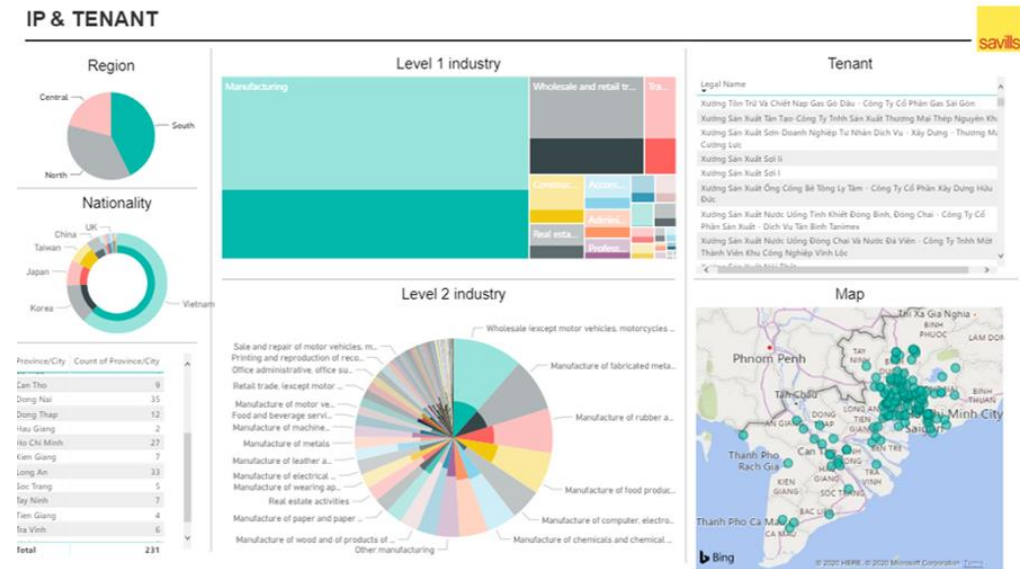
IP & TENANT

savills

Region

Central
South
North

Nationality

China
UK
Taiwan
Japan
Korea
Vietnam

| Province/City | Count of Province/City |
|---|---|
| Can Tho | 9 |
| Dong Nai | 35 |
| Dong Thap | 12 |
| Hau Giang | 2 |
| Ho Chi Minh | 27 |
| Kien Giang | 7 |
| Long An | 33 |
| Soc Trang | 5 |
| Tay Ninh | 7 |
| Tien Giang | 4 |
| Tra Vinh | 6 |
| Total | 231 |

Level 1 industry

Manufacturing
Wholesale and retail tr...
Tra...
Construc...
Accom...
Real esta...
Admini...
Profes...

Level 2 industry

Wholesale (except motor vehicles, motorcycles ...
Manufacture of fabricated meta...
Manufacture of rubber a...
Manufacture of food produc...
Manufacture of computer, electro...
Manufacture of chemicals and chemical ...
Other manufacturing
Manufacture of wood and of products of ...
Manufacture of paper and paper ...
Real estate activities
Manufacture of wearing ap...
Manufacture of electrical ...
Manufacture of leather a...
Manufacture of metals
Manufacture of machine...
Food and beverage servi...
Manufacture of motor ve...
Retail trade, (except motor ...
Office administrative, office su...
Printing and reproduction of reco...
Sale and repair of motor vehicles, m...

Tenant

Legal Name
Xưởng Tồn Trữ Và Chiết Nạp Gas Gò Dầu - Công Ty Cổ Phần Gas Sài Gòn
Xưởng Sản Xuất Tân Tạo Công Ty Trách Nhiệm Hữu Hạn Sản Xuất Thương Mại Thép Nguyên Khi
Xưởng Sản Xuất Sơn Doanh Nghiệp Tư Nhân Dịch Vụ - Xây Dựng - Thương Mại Cường Lực
Xưởng Sản Xuất Sol Ii
Xưởng Sản Xuất Sol I
Xưởng Sản Xuất Ống Cống Bê Tông Ly Tâm - Công Ty Cổ Phần Xây Dựng Hữu Đức
Xưởng Sản Xuất Nước Uống Tinh Khiết Đông Bình, Đóng Chai - Công Ty Cổ Phần Sản Xuất - Dịch Vụ Tân Bình Tanimex
Xưởng Sản Xuất Nước Uống Đóng Chai Và Nước Đá Viên - Công Ty Trách Nhiệm Hữu Hạn Một Thành Viên Khu Công Nghiệp Vĩnh Lộc
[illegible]

Map

Phnom Penh
Tây Ninh
Bình Phước
Tân Châu
Long An
Hồ Chí Minh City
Cần Thơ
Thành Phố Rạch Giá
Kiên Giang
Sóc Trăng
Bạc Liêu
Thành Phố Cà Mau
Cà Mau
Đồng Tháp
Tiền Giang
An Giang
Hậu Giang
Thị Xã Gia Nghĩa
Bình Dương
Bing
© 2020 HERE, © 2020 Microsoft Corporation Terms